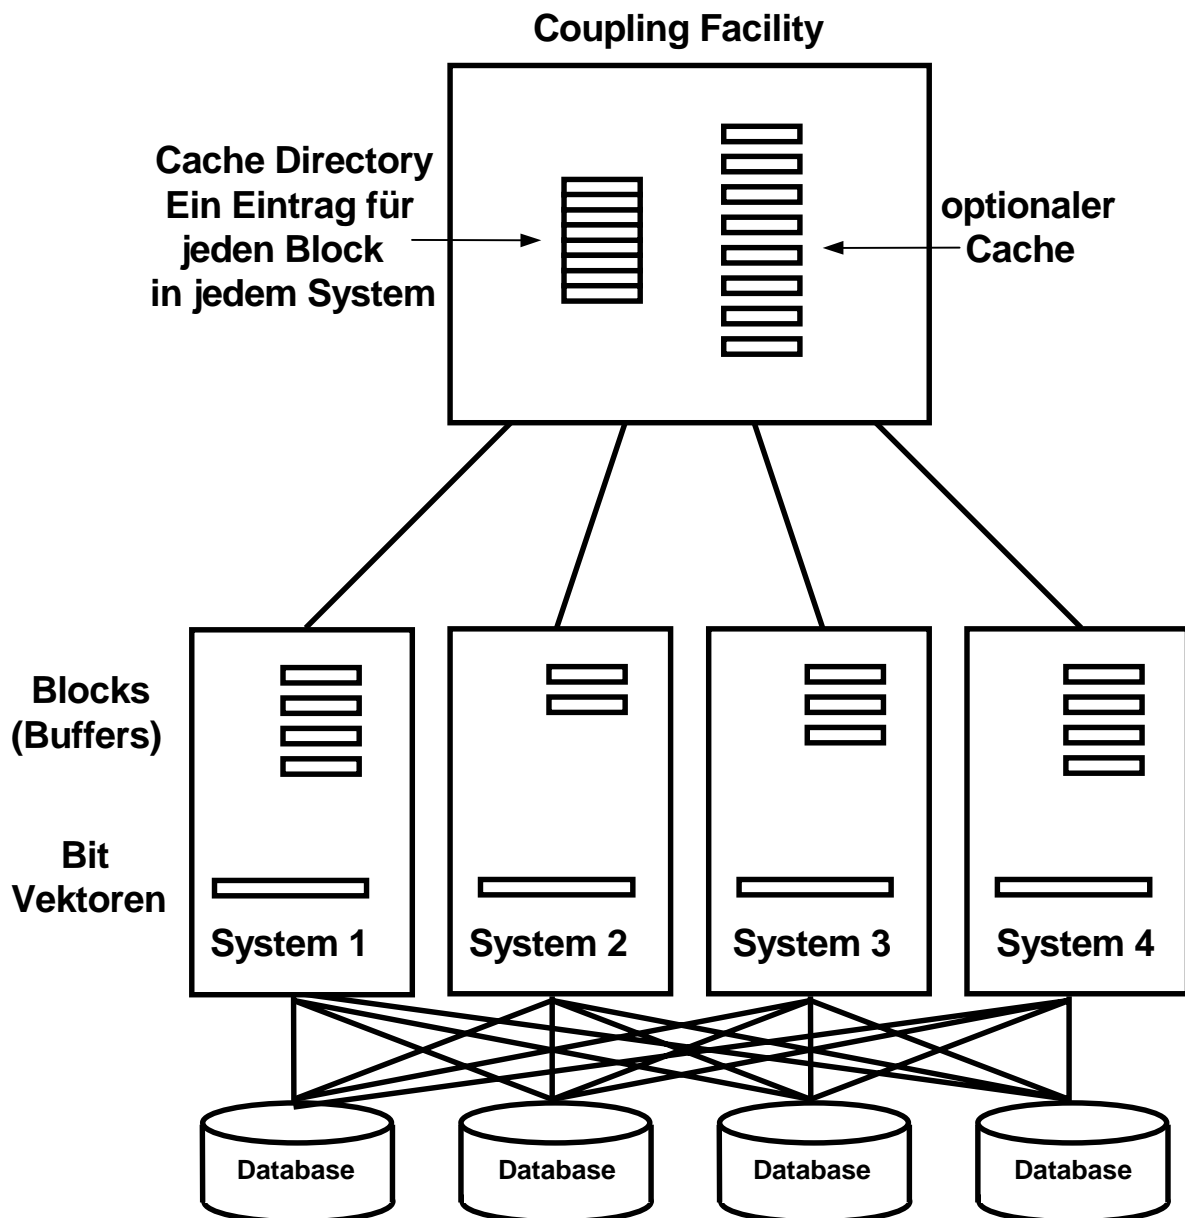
Coupling Facility

Cache Directory
Ein Eintrag für
jeden Block
in jedem System

optionaler
Cache

Blocks
(Buffers)

Bit
Vektoren

System 1

System 2

System 3

System 4

Database

Database

Database

Database